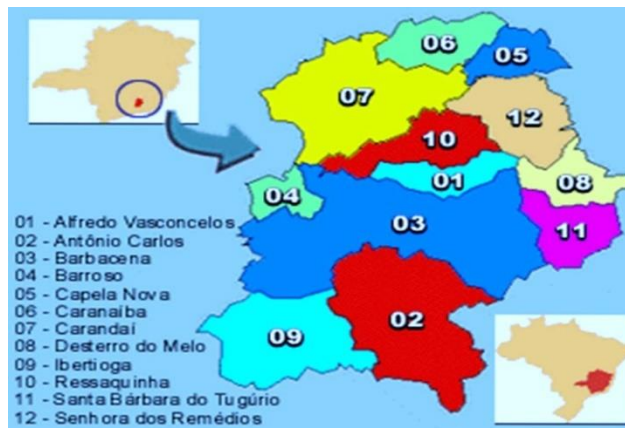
06
05
07
12
10
01
08
04
03
11
02
09

01 - Alfredo Vasconcelos
02 - Antônio Carlos
03 - Barbacena
04 - Barroso
05 - Capela Nova
06 - Caranaíba
07 - Carandaí
08 - Desterro do Melo
09 - Ibertioga
10 - Ressaquinha
11 - Santa Bárbara do Tugúrio
12 - Senhora dos Remédios